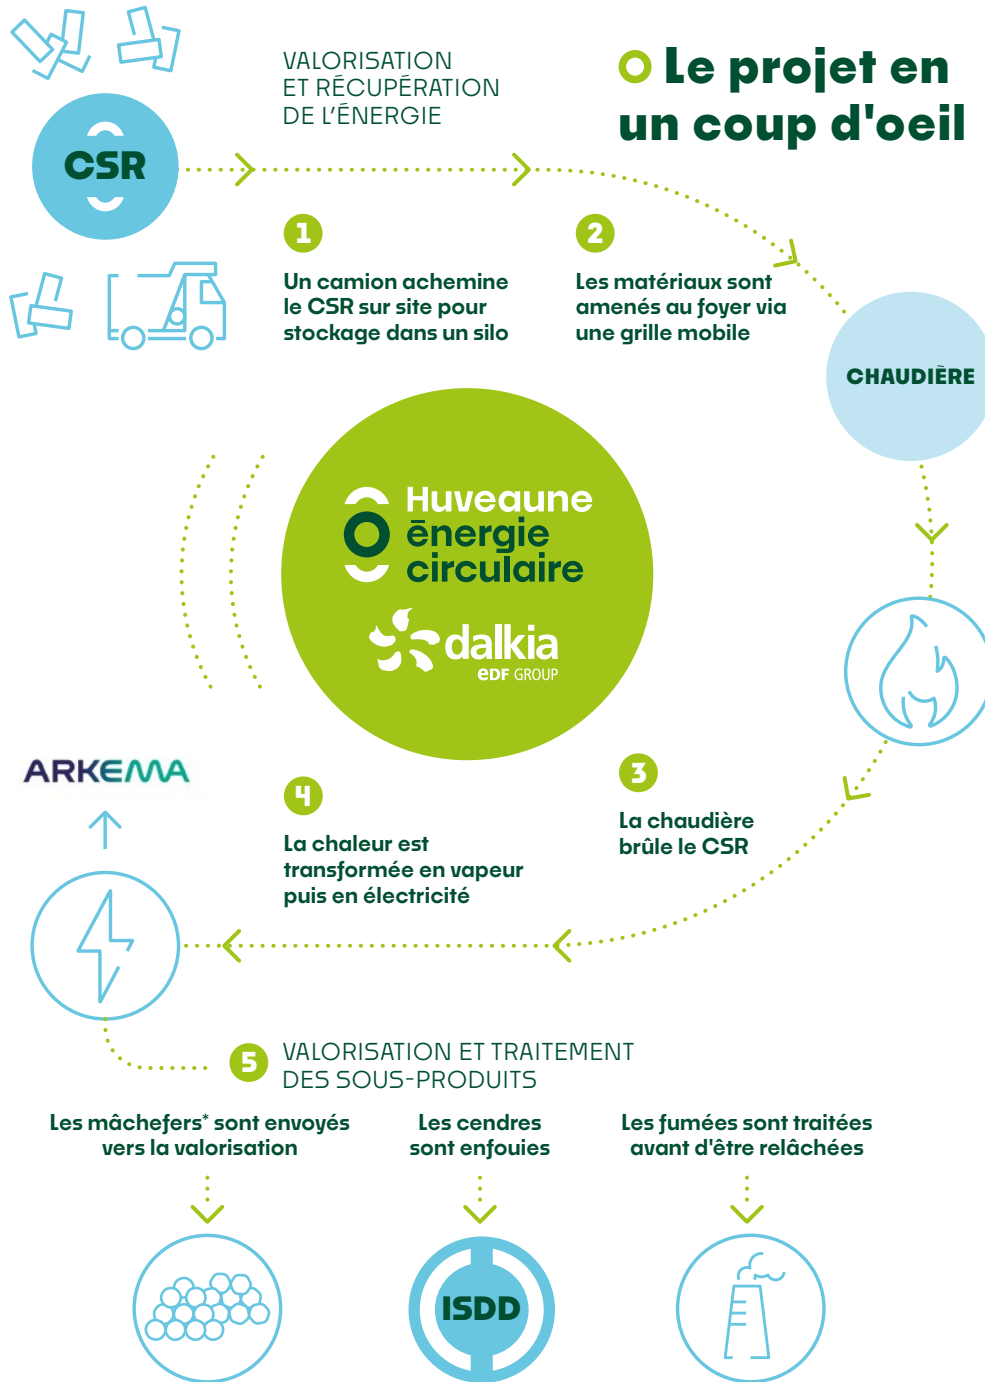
Le projet en un coup d'oeil

CSR

VALORISATION ET RÉCUPÉRATION DE L'ÉNERGIE

1
Un camion achemine le CSR sur site pour stockage dans un silo

2
Les matériaux sont amenés au foyer via une grille mobile

CHAUDIÈRE

Huveaune ēnergie circulaire

dalkia
EDF GROUP

3
La chaudière brûle le CSR

4
La chaleur est transformée en vapeur puis en électricité

ARKEMA

5
VALORISATION ET TRAITEMENT DES SOUS-PRODUITS

Les mâchefers* sont envoyés vers la valorisation

Les cendres sont enfouies

Les fumées sont traitées avant d'être relâchées

ISDD